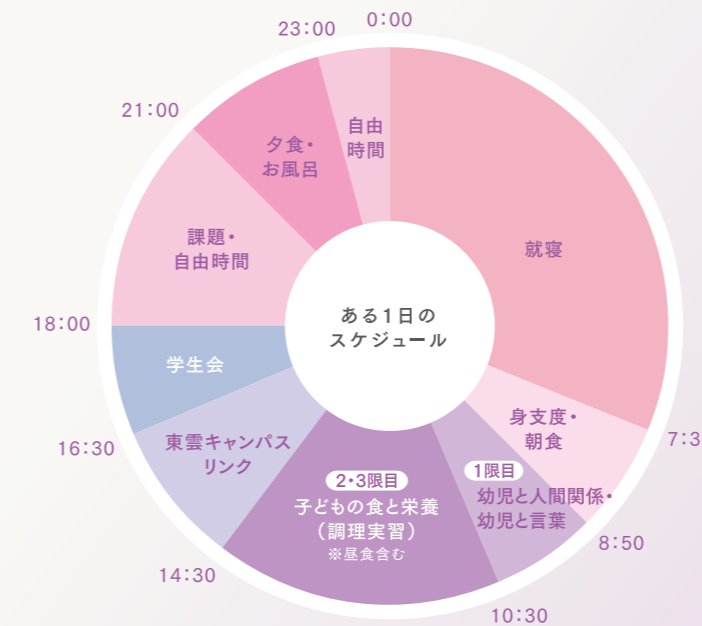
ある1日の
スケジュール

0:00

就寝

7:3

身支度・
朝食

8:50

1限目
幼児と人間関係・
幼児と言葉

10:30

2・3限目
子どもの食と栄養
（調理実習）
※昼食含む

14:30

東雲キャンパス
リンク

16:30

学生会

18:00

課題・
自由時間

21:00

夕食・
お風呂

23:00

自由
時間